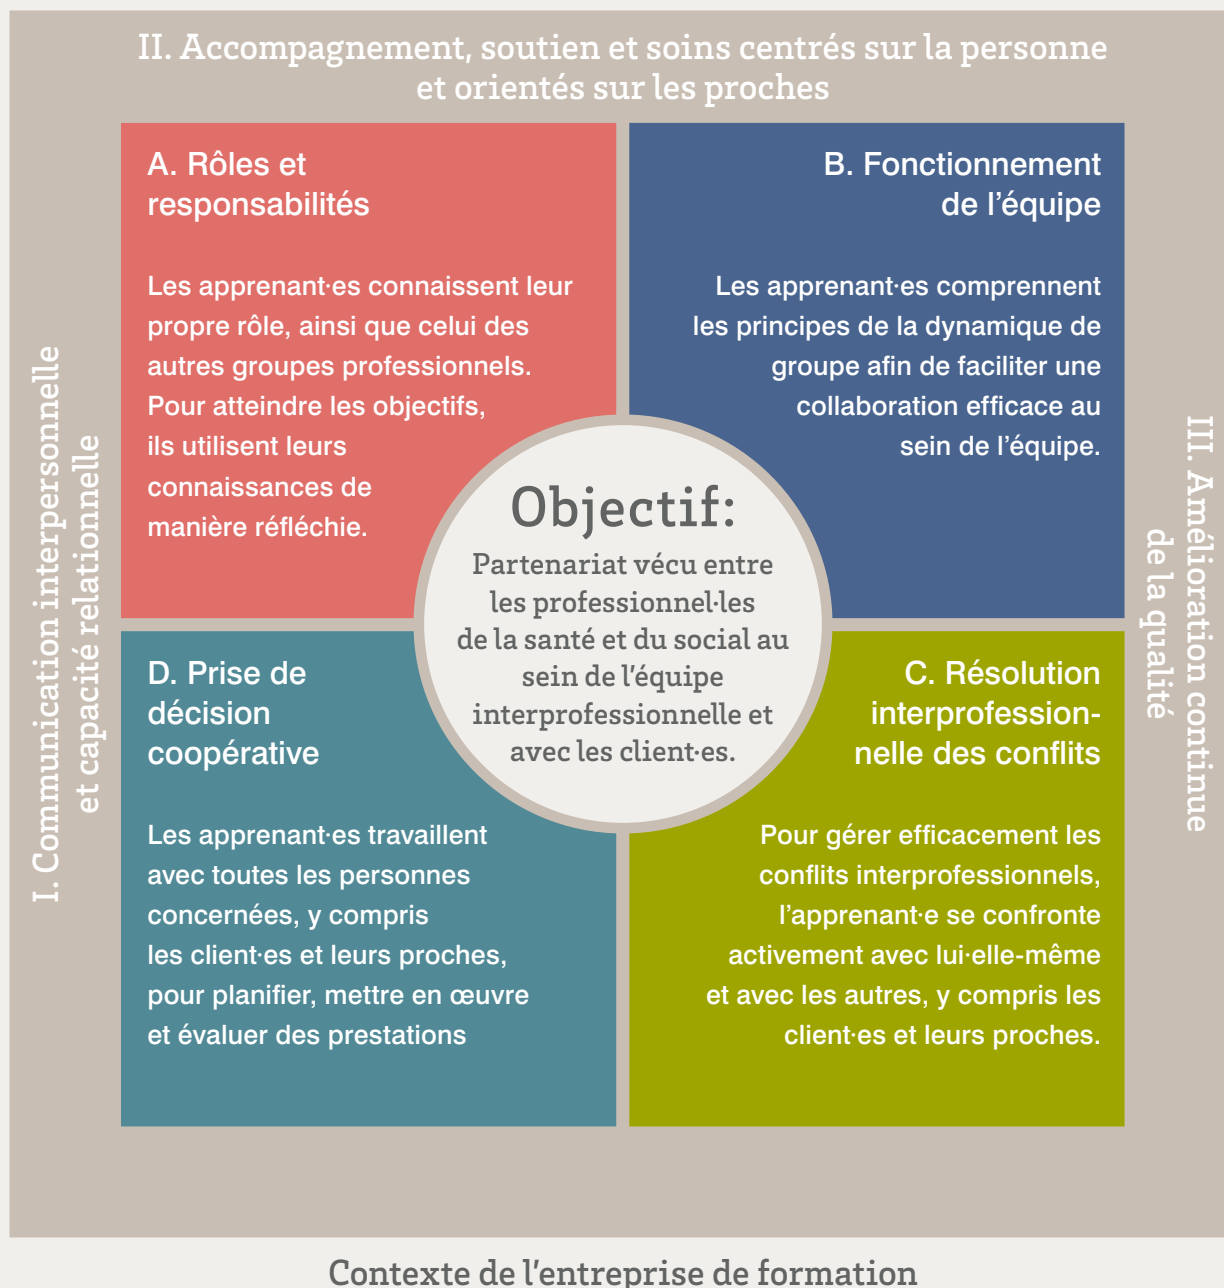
II. Accompagnement, soutien et soins centrés sur la personne et orientés sur les proches

I. Communication interpersonnelle et capacité relationnelle

III. Amélioration continue de la qualité

A. Rôles et responsabilités

Les apprenant·es connaissent leur propre rôle, ainsi que celui des autres groupes professionnels. Pour atteindre les objectifs, ils utilisent leurs connaissances de manière réfléchie.

B. Fonctionnement de l'équipe

Les apprenant·es comprennent les principes de la dynamique de groupe afin de faciliter une collaboration efficace au sein de l'équipe.

Objectif:

Partenariat vécu entre les professionnel·les de la santé et du social au sein de l'équipe interprofessionnelle et avec les client·es.

D. Prise de décision coopérative

Les apprenant·es travaillent avec toutes les personnes concernées, y compris les client·es et leurs proches, pour planifier, mettre en œuvre et évaluer des prestations

C. Résolution interprofessionnelle des conflits

Pour gérer efficacement les conflits interprofessionnels, l'apprenant·e se confronte activement avec lui·elle-même et avec les autres, y compris les client·es et leurs proches.

Contexte de l'entreprise de formation